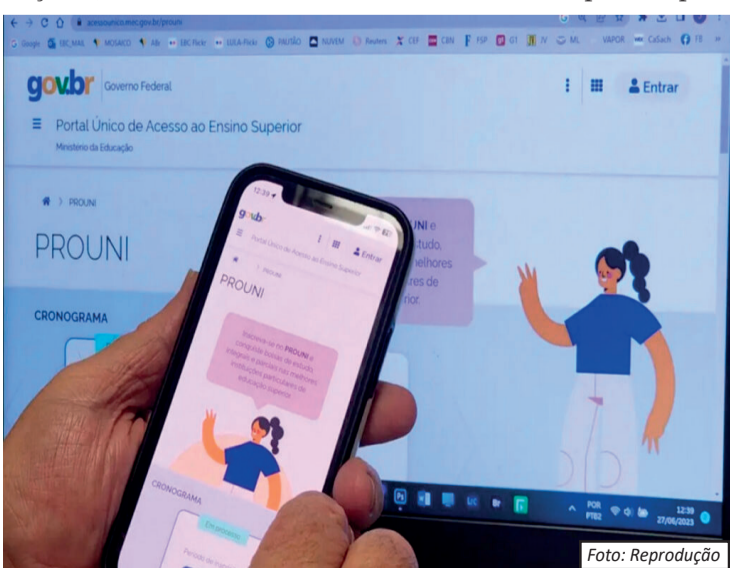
acessounico.mec.gov.br/prouni

gov.br Governo Federal

Entrar

Portal Único de Acesso ao Ensino Superior

Ministério da Educação

PROUNI

PROUNI

CRONOGRAMA

UNI e
tudo,
melhores
res de
rior.

12:39

gov.br

Portal Único de Acesso ao Ensino Superior

Entrar

PROUNI

PROUNI

Inscreva-se no PROUNI e conquiste bolsas de estudo integrais e parciais nas melhores instituições particulares de educação superior.

CRONOGRAMA

Encerrado

POR PTB2

12:39 27/06/2023

Foto: Reprodução